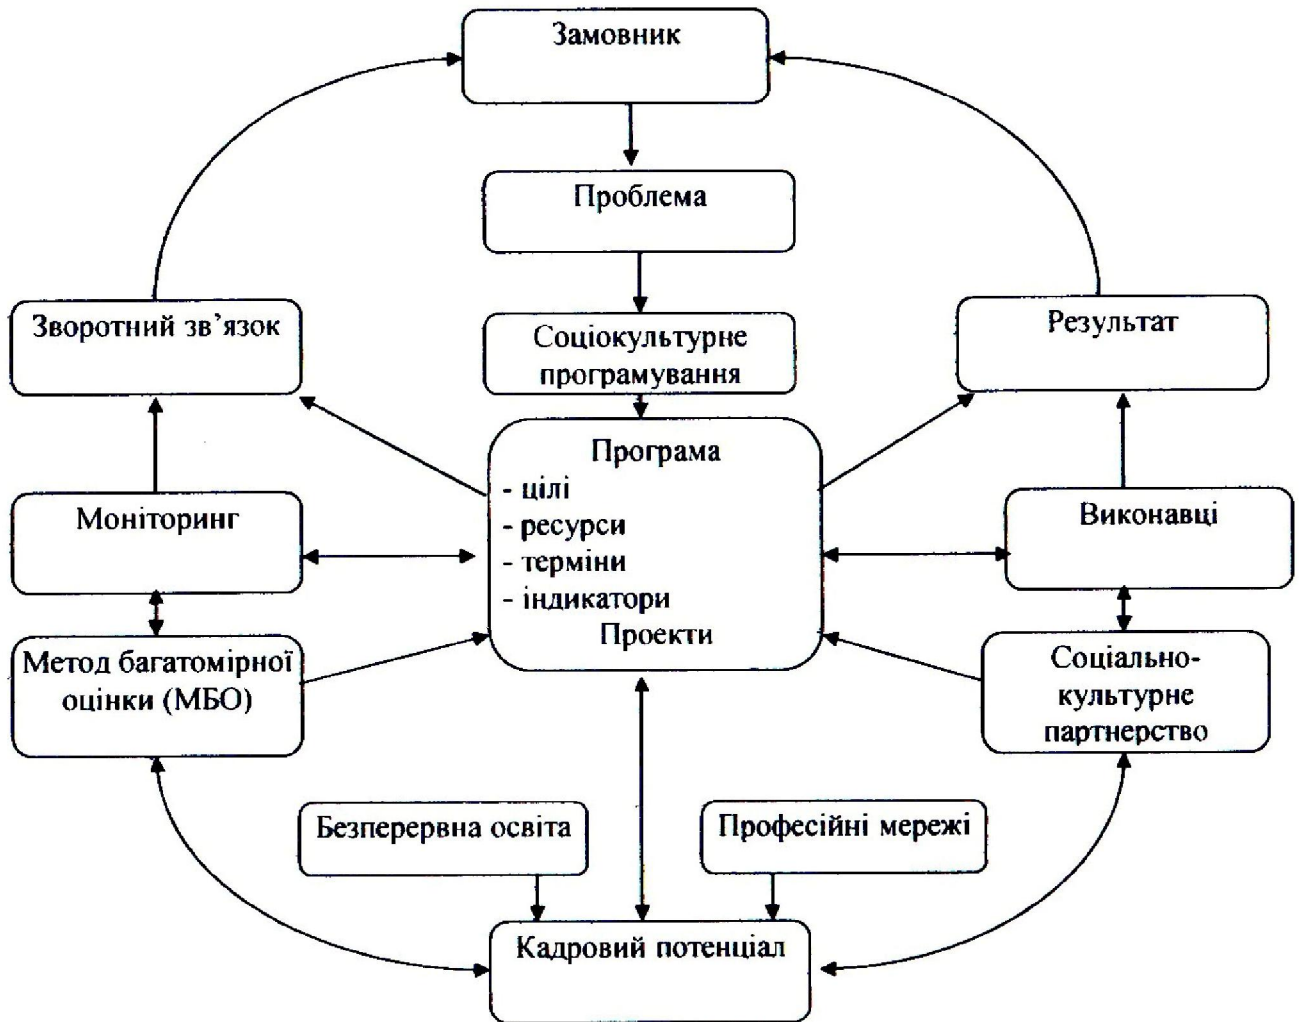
Замовник

Проблема

Зворотний зв’язок

Соціокультурне програмування

Результат

Програма
- цілі
- ресурси
- терміни
- індикатори
Проекти

Моніторинг

Виконавці

Метод багатомірної оцінки (МБО)

Соціально-культурне партнерство

Безперервна освіта

Професійні мережі

Кадровий потенціал